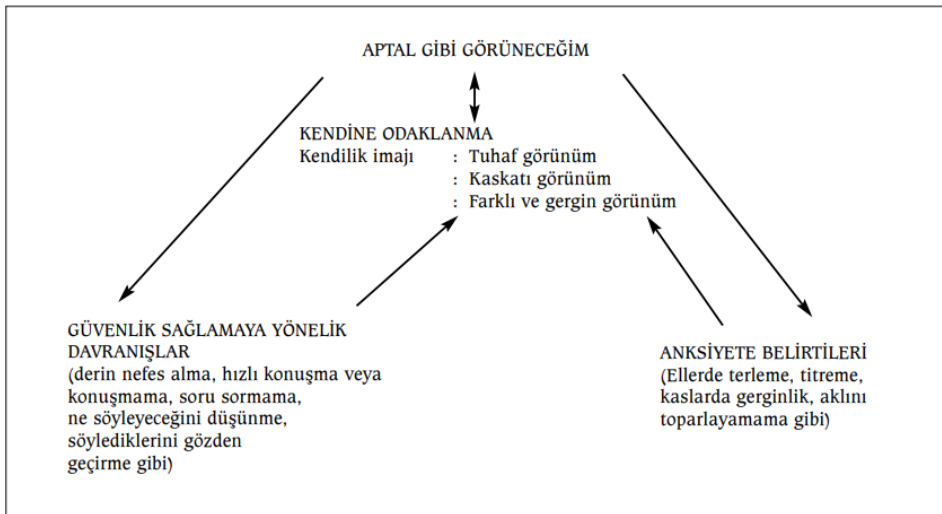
APTAL GİBİ GÖRÜNECEĞİM

KENDİNE ODAKLANMA
Kendilik imajı : Tuhaf görünüm
: Kaskatı görünüm
: Farklı ve gergin görünüm

GÜVENLİK SAĞLAMAYA YÖNELİK DAVRANIŞLAR
(derin nefes alma, hızlı konuşma veya konuşmama, soru sormama, ne söyleyeceğini düşünme, söylediklerini gözden geçirme gibi)

ANKSİYETE BELİRTİLERİ
(Ellerde terleme, titreme, kaslarda gerginlik, aklını toparlayamama gibi)